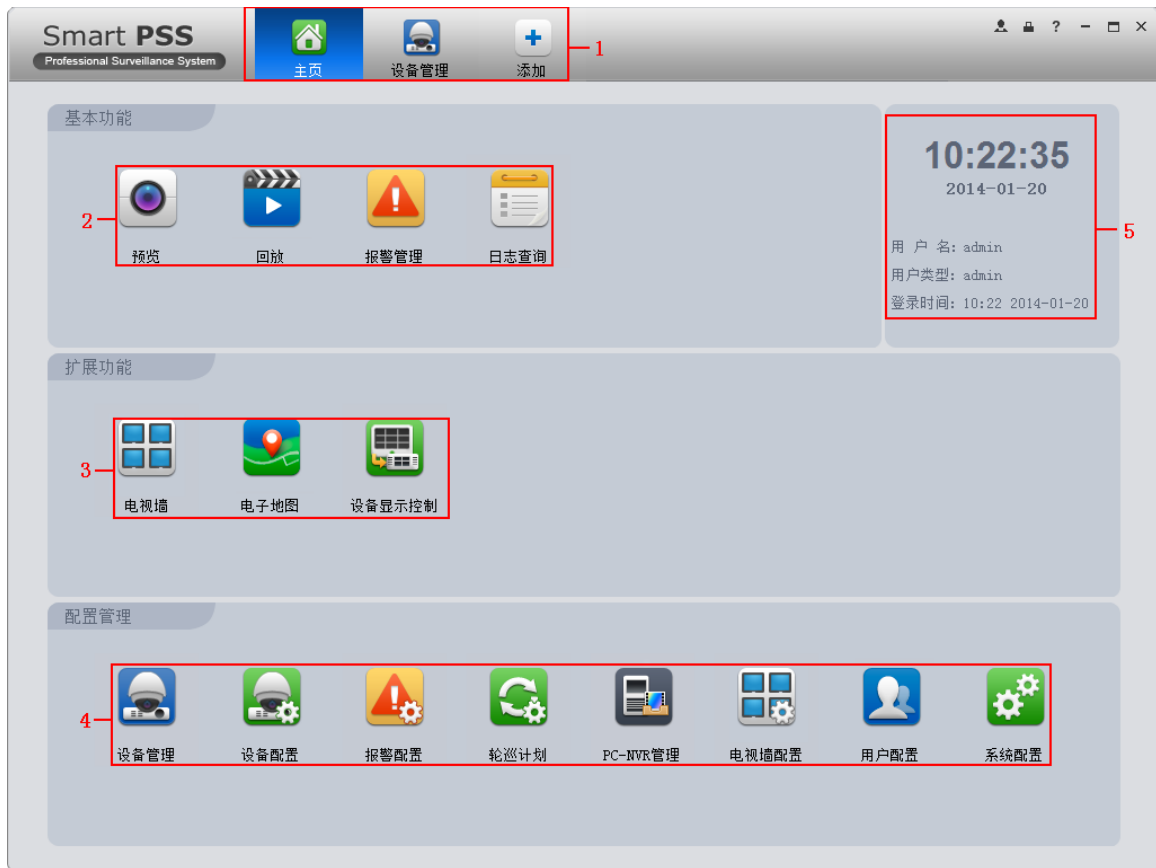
Smart PSS
Professional Surveillance System

主页
设备管理
添加
1

? – ×

基本功能

2
预览
回放
报警管理
日志查询

10:22:35
2014-01-20

用 户 名: admin
用户类型: admin
登录时间: 10:22 2014-01-20
5

扩展功能

3
电视墙
电子地图
设备显示控制

配置管理

4
设备管理
设备配置
报警配置
轮巡计划
PC-NVR管理
电视墙配置
用户配置
系统配置